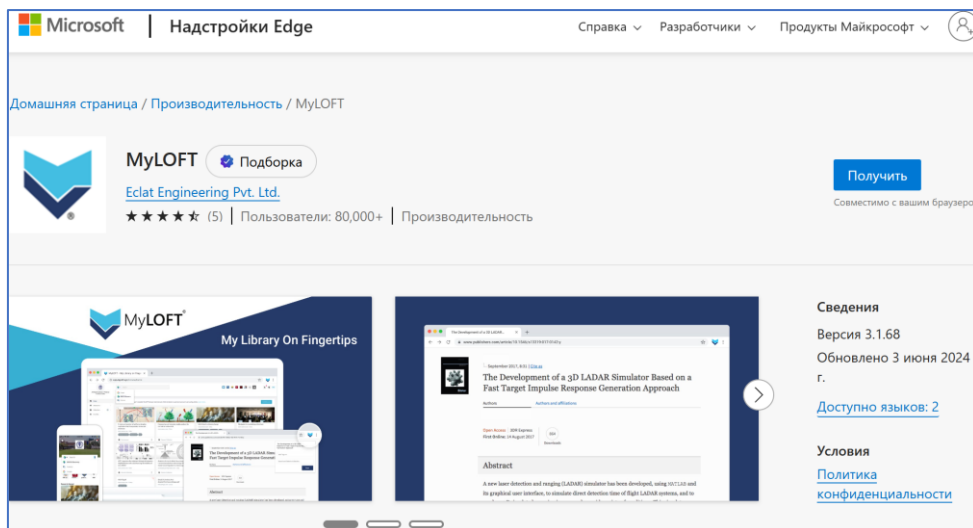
Microsoft | Надстройки Edge

Справка ∨ Разработчики ∨ Продукты Майкрософт ∨

Домашняя страница / Производительность / MyLOFT

MyLOFT Подборка

Eclat Engineering Pvt. Ltd.

★★★★★ (5) | Пользователи: 80,000+ | Производительность

Получить

Совместимо с вашим браузером

MyLOFT

My Library On Fingertips

The Development of a 3D LADAR Simulator Based on a Fast Target Impulse Response Generation Approach

Abstract

Сведения

Версия 3.1.68

Обновлено 3 июня 2024 г.

Доступно языков: 2

Условия

Политика конфиденциальности